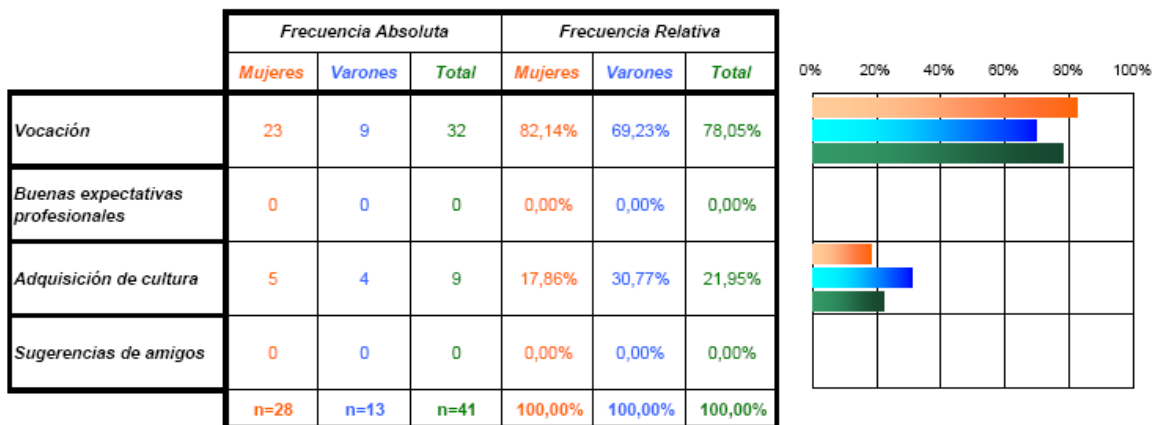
| | Frecuencia Absoluta | | | Frecuencia Relativa | | |
|---|---|---|---|---|---|---|
| | Mujeres | Varones | Total | Mujeres | Varones | Total |
| Vocación | 23 | 9 | 32 | 82,14% | 69,23% | 78,05% |
| Buenas expectativas profesionales | 0 | 0 | 0 | 0,00% | 0,00% | 0,00% |
| Adquisición de cultura | 5 | 4 | 9 | 17,86% | 30,77% | 21,95% |
| Sugerencias de amigos | 0 | 0 | 0 | 0,00% | 0,00% | 0,00% |
| | n=28 | n=13 | n=41 | 100,00% | 100,00% | 100,00% |

0% 20% 40% 60% 80% 100%